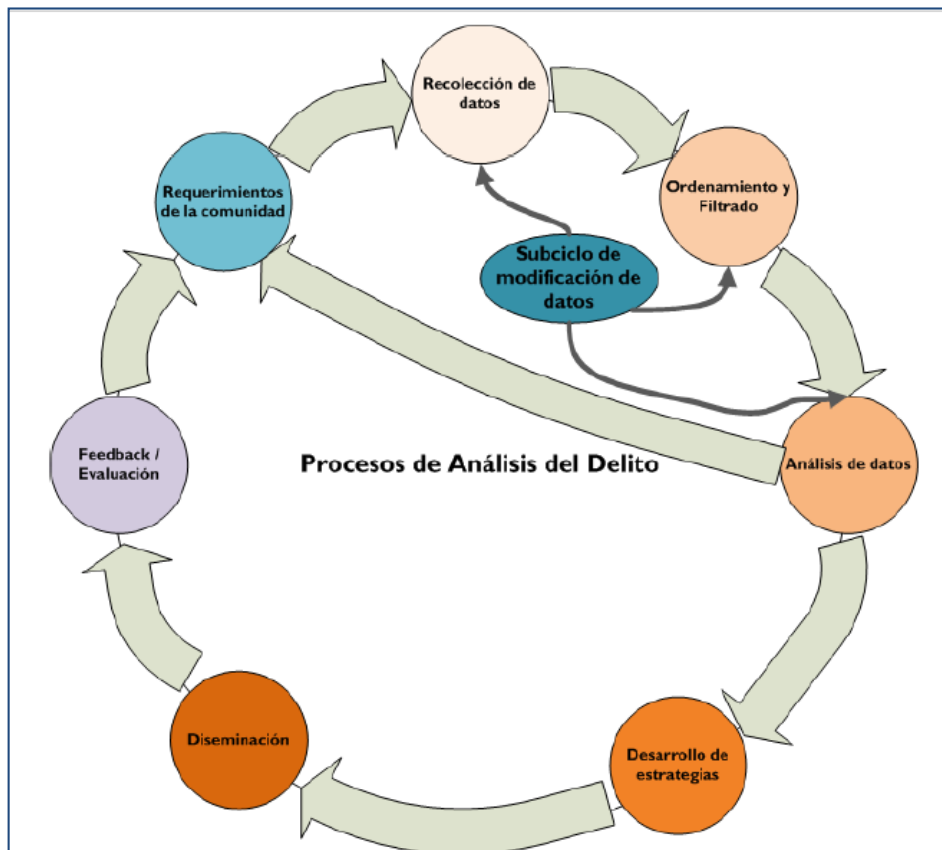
Recolección de datos

Ordenamiento y Filtrado

Requerimientos de la comunidad

Subciclo de modificación de datos

Análisis de datos

Feedback / Evaluación

Procesos de Análisis del Delito

Desarrollo de estrategias

Diseminación